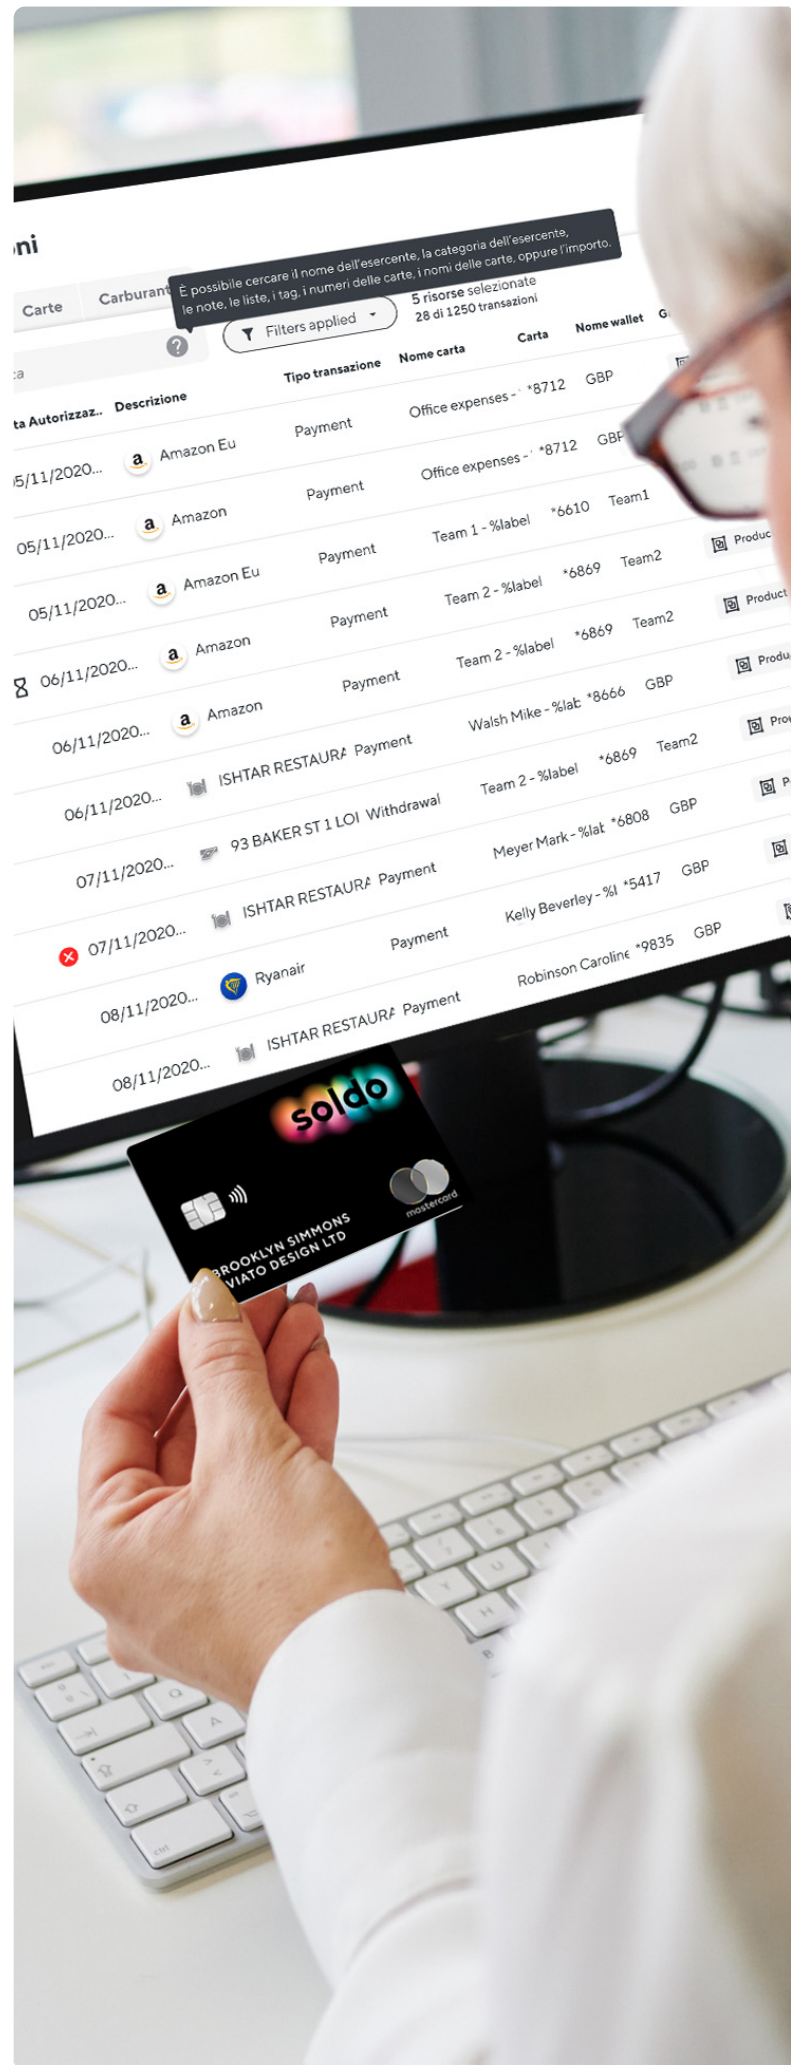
ni

Carte Carburant

È possibile cercare il nome dell'esercente, la categoria dell'esercente, le note, le liste, i tag, i numeri delle carte, i nomi delle carte, oppure l'importo.

Filters applied

5 risorse selezionate
28 di 1250 transazioni

| ta Autorizzaz.. | Descrizione | Tipo transazione | Nome carta | Carta | Nome wallet | G |
|---|---|---|---|---|---|---|
| 5/11/2020... | Amazon Eu | Payment | Office expenses - | *8712 | GBP | |
| 05/11/2020... | Amazon | Payment | Office expenses - | *8712 | GBP | |
| 05/11/2020... | Amazon Eu | Payment | Team 1 - %label | *6610 | Team1 | Produc |
| 06/11/2020... | Amazon | Payment | Team 2 - %label | *6869 | Team2 | Product |
| 06/11/2020... | Amazon | Payment | Team 2 - %label | *6869 | Team2 | Produ |
| 06/11/2020... | ISHTAR RESTAURA | Payment | Walsh Mike - %lab | *8666 | GBP | Pro |
| 07/11/2020... | 93 BAKER ST 1 LOI | Withdrawal | Team 2 - %label | *6869 | Team2 | P |
| 07/11/2020... | ISHTAR RESTAURA | Payment | Meyer Mark - %lal | *6808 | GBP | |
| 07/11/2020... | Ryanair | Payment | Kelly Beverley - %l | *5417 | GBP | |
| 08/11/2020... | ISHTAR RESTAURA | Payment | Robinson Caroline | *9835 | GBP | |
| 08/11/2020... | | | | | | |

soldo
BROOKLYN SIMMONS
VIATO DESIGN LTD
mastercard